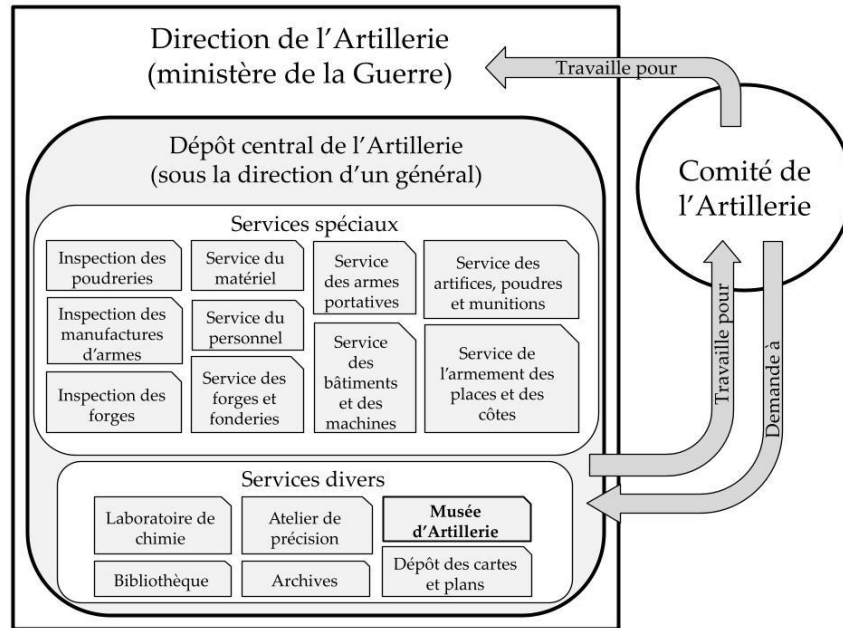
Direction de l'Artillerie
(ministère de la Guerre)

Travaille pour

Comité de l'Artillerie

Dépôt central de l'Artillerie
(sous la direction d'un général)

Services spéciaux

Inspection des poudreries

Inspection des manufactures d'armes

Inspection des forges

Service du matériel

Service du personnel

Service des forges et fonderies

Service des armes portatives

Service des bâtiments et des machines

Service des artifices, poudres et munitions

Service de l'armement des places et des côtes

Travaille pour

Demande à

Services divers

Laboratoire de chimie

Atelier de précision

Musée d'Artillerie

Bibliothèque

Archives

Dépôt des cartes et plans